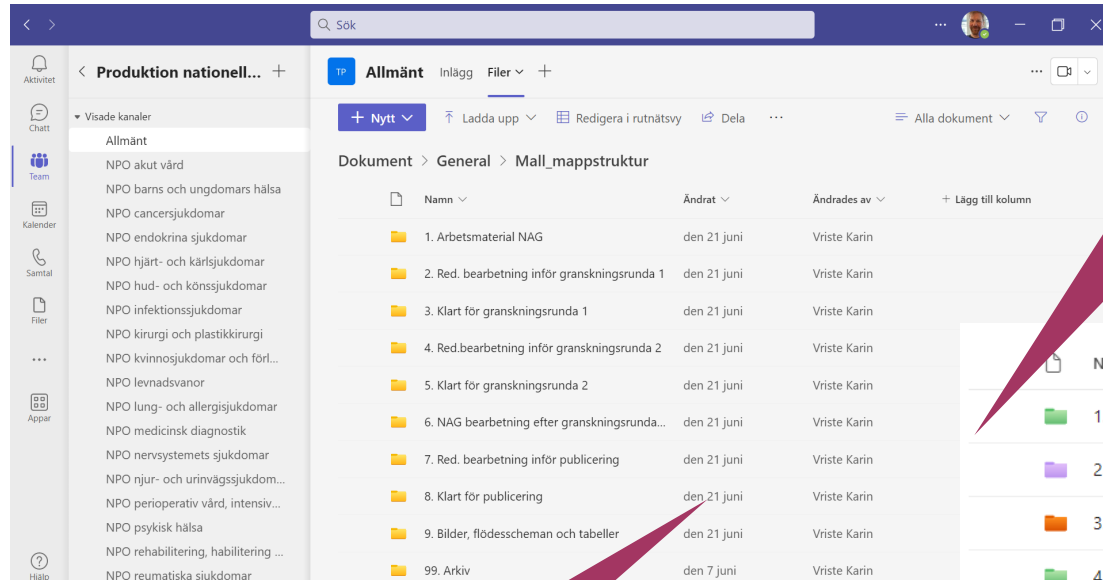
Sök

Aktivitet
Chatt
Team
Kalender
Samtal
Filer
...
Appar
Hjälp

Produktion nationell...

Visade kanaler
Allmänt
NPO akut vård
NPO barns och ungdomars hälsa
NPO cancersjukdomar
NPO endokrina sjukdomar
NPO hjärt- och kärlsjukdomar
NPO hud- och könssjukdomar
NPO infektionssjukdomar
NPO kirurgi och plastikkirurgi
NPO kvinnosjukdomar och förl...
NPO levnadsvanor
NPO lung- och allergisjukdomar
NPO medicinsk diagnostik
NPO nervsystemets sjukdomar
NPO njur- och urinvägssjukdom...
NPO perioperativ vård, intensiv...
NPO psykisk hälsa
NPO rehabilitering, habilitering ...
NPO reumatiska sjukdomar

TP Allmänt Inlägg Filer

+ Nytt | Ladda upp | Redigera i rutnätsvy | Dela | ... | Alla dokument

Dokument > General > Mall_mappstruktur

| Namn | Ändrat | Ändrades av | + Lägg till kolumn |
|---|---|---|---|
| 1. Arbetsmaterial NAG | den 21 juni | Vriste Karin | |
| 2. Red. bearbetning inför granskningsrunda 1 | den 21 juni | Vriste Karin | |
| 3. Klart för granskningsrunda 1 | den 21 juni | Vriste Karin | |
| 4. Red.bearbetning inför granskningsrunda 2 | den 21 juni | Vriste Karin | |
| 5. Klart för granskningsrunda 2 | den 21 juni | Vriste Karin | |
| 6. NAG bearbetning efter granskningsrunda... | den 21 juni | Vriste Karin | |
| 7. Red. bearbetning inför publicering | den 21 juni | Vriste Karin | |
| 8. Klart för publicering | den 21 juni | Vriste Karin | |
| 9. Bilder, flödesscheman och tabeller | den 21 juni | Vriste Karin | |
| 99. Arkiv | den 7 juni | Vriste Karin | |

N
1
2
3
4